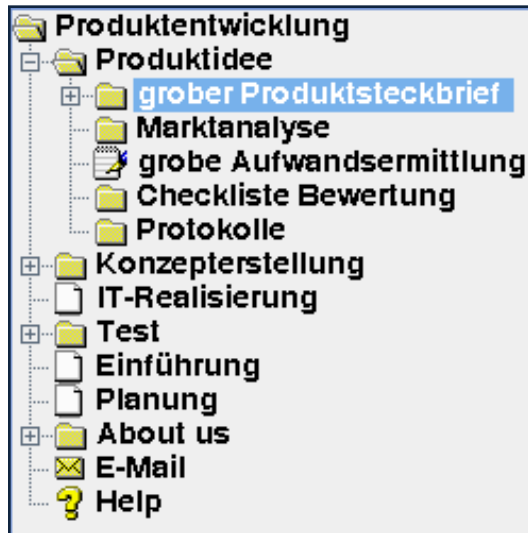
Produktentwicklung
Produktidee
grober Produktsteckbrief
Marktanalyse
grobe Aufwandsermittlung
Checkliste Bewertung
Protokolle
Konzepterstellung
IT-Realisierung
Test
Einführung
Planung
About us
E-Mail
Help